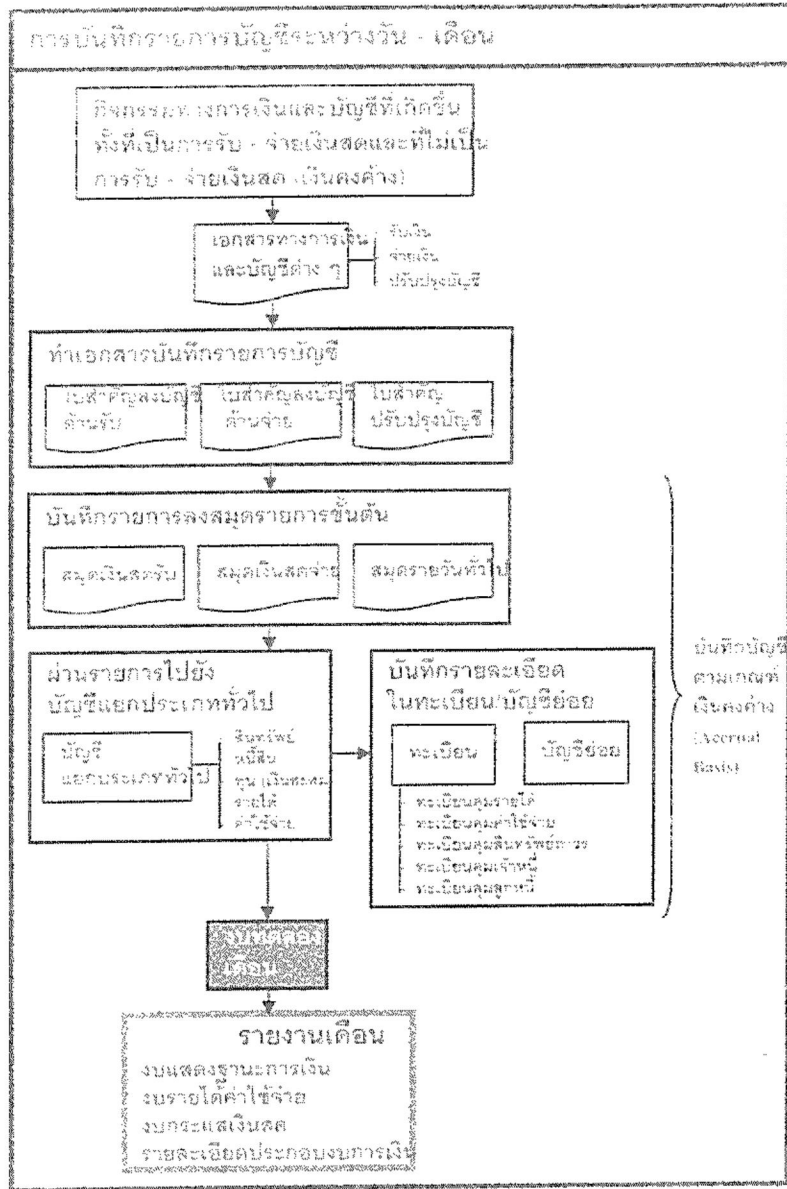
การบันทึกรายการบัญชีระหว่างวัน - เดือน

กิจกรรมทางการเงินและบัญชีที่เกิดขึ้น ทั้งที่เป็นการรับ - จ่ายเงินสดและที่ไม่เป็นการรับ - จ่ายเงินสด (เงินคงค้าง)

เอกสารทางการเงิน และบัญชีต่าง ๆ

รับเงิน
จ่ายเงิน
ปรับปรุงบัญชี

ทำเอกสารบันทึกรายการบัญชี

ใบสำคัญลงบัญชี ด้านรับ

ใบสำคัญลงบัญชี ด้านจ่าย

ใบสำคัญ ปรับปรุงบัญชี

บันทึกรายการลงสมุดรายการขั้นต้น

สมุดเงินสดรับ

สมุดเงินสดจ่าย

สมุดรายวันทั่วไป

ผ่านรายการไปยัง บัญชีแยกประเภททั่วไป

บัญชี แยกประเภททั่วไป

สินทรัพย์
หนี้สิน
ทุน (เงินสะสม)
รายได้
ค่าใช้จ่าย

บันทึกรายละเอียด ในทะเบียน/บัญชีย่อย

ทะเบียน

บัญชีย่อย

ทะเบียนคุมรายได้
ทะเบียนคุมค่าใช้จ่าย
ทะเบียนคุมสินทรัพย์ถาวร
ทะเบียนคุมเจ้าหนี้
ทะเบียนคุมลูกหนี้

บันทึกบัญชี ตามเกณฑ์ เงินคงค้าง (Accrual Basis)

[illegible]

รายงานเดือน
งบแสดงฐานะการเงิน
งบรายได้ค่าใช้จ่าย
งบกระแสเงินสด
รายละเอียดประกอบงบการเงิน